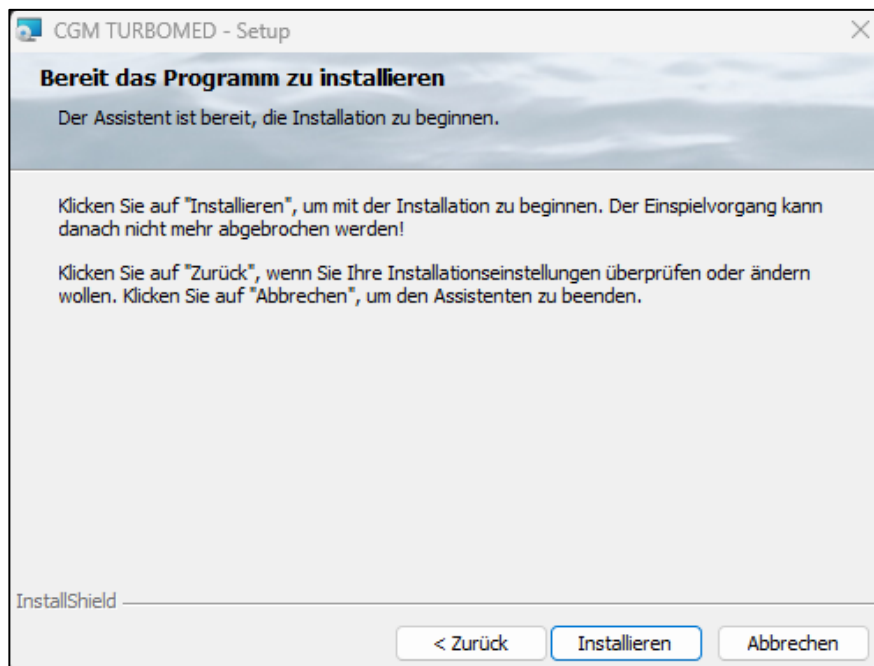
CGM TURBOMED - Setup

Bereit das Programm zu installieren

Der Assistent ist bereit, die Installation zu beginnen.

Klicken Sie auf "Installieren", um mit der Installation zu beginnen. Der Einspielvorgang kann danach nicht mehr abgebrochen werden!

Klicken Sie auf "Zurück", wenn Sie Ihre Installationseinstellungen überprüfen oder ändern wollen. Klicken Sie auf "Abbrechen", um den Assistenten zu beenden.

InstallShield

< Zurück

Installieren

Abbrechen